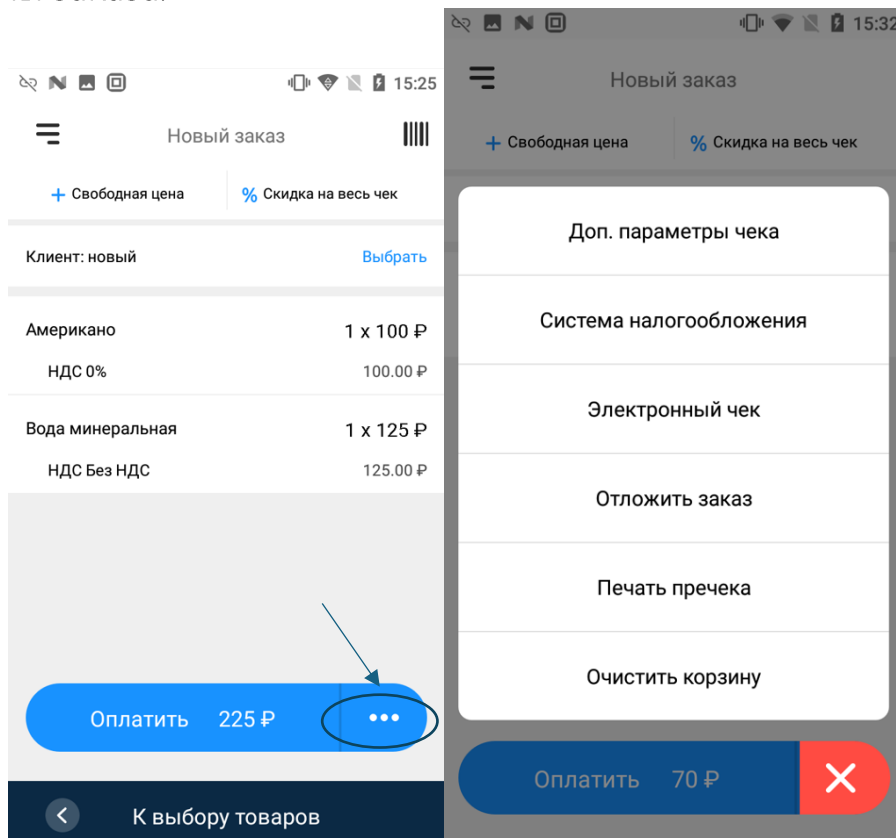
15:25

Новый заказ

+ Свободная цена

% Скидка на весь чек

Клиент: новый

Выбрать

Американо

1 х 100 ₽

НДС 0%

100.00 ₽

Вода минеральная

1 х 125 ₽

НДС Без НДС

125.00 ₽

Оплатить 225 ₽

•••

К выбору товаров

15:32

Новый заказ

+ Свободная цена

% Скидка на весь чек

Доп. параметры чека

Система налогообложения

Электронный чек

Отложить заказ

Печать пречека

Очистить корзину

Оплатить 70 ₽